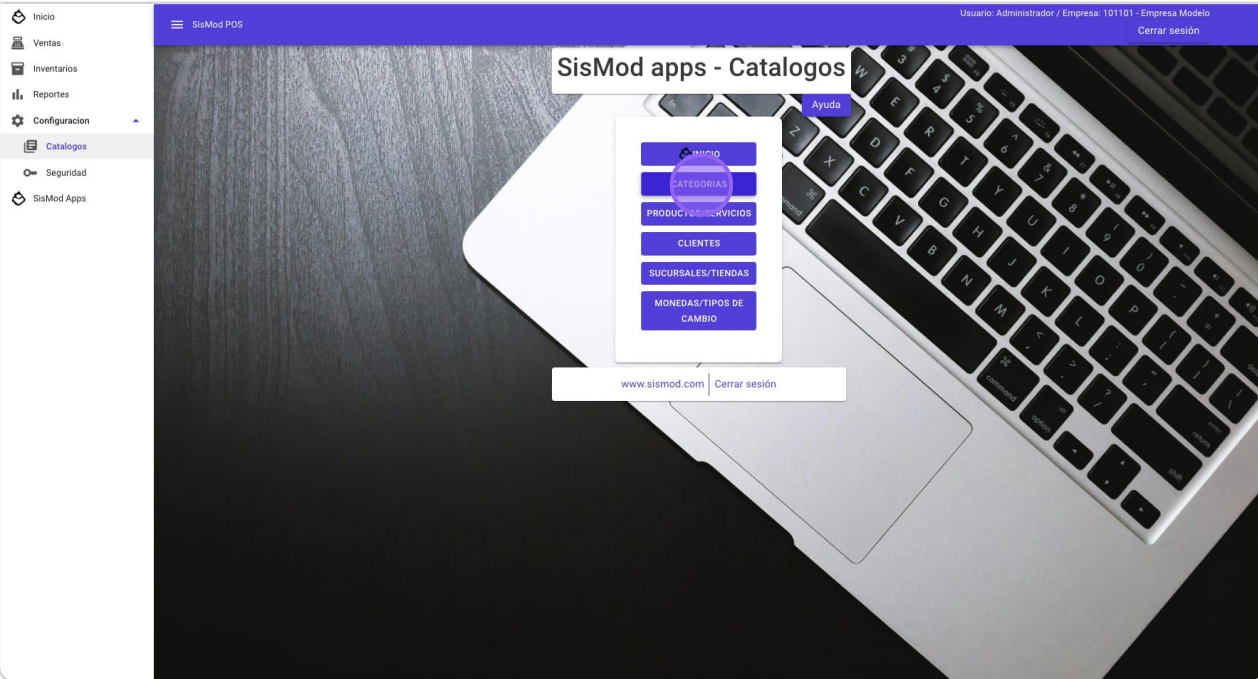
Inicio
Ventas
Inventarios
Reportes
Configuracion
Catalogos
Seguridad
SisMod Apps

SisMod POS

Usuario: Administrador / Empresa: 101101 - Empresa Modelo
Cerrar sesión

SisMod apps - Catalogos

Ayuda

INICIO
CATEGORIAS
PRODUCTOS/SERVICIOS
CLIENTES
SUCURSALES/TIENDAS
MONEDAS/TIPOS DE CAMBIO

www.sismod.com | Cerrar sesión